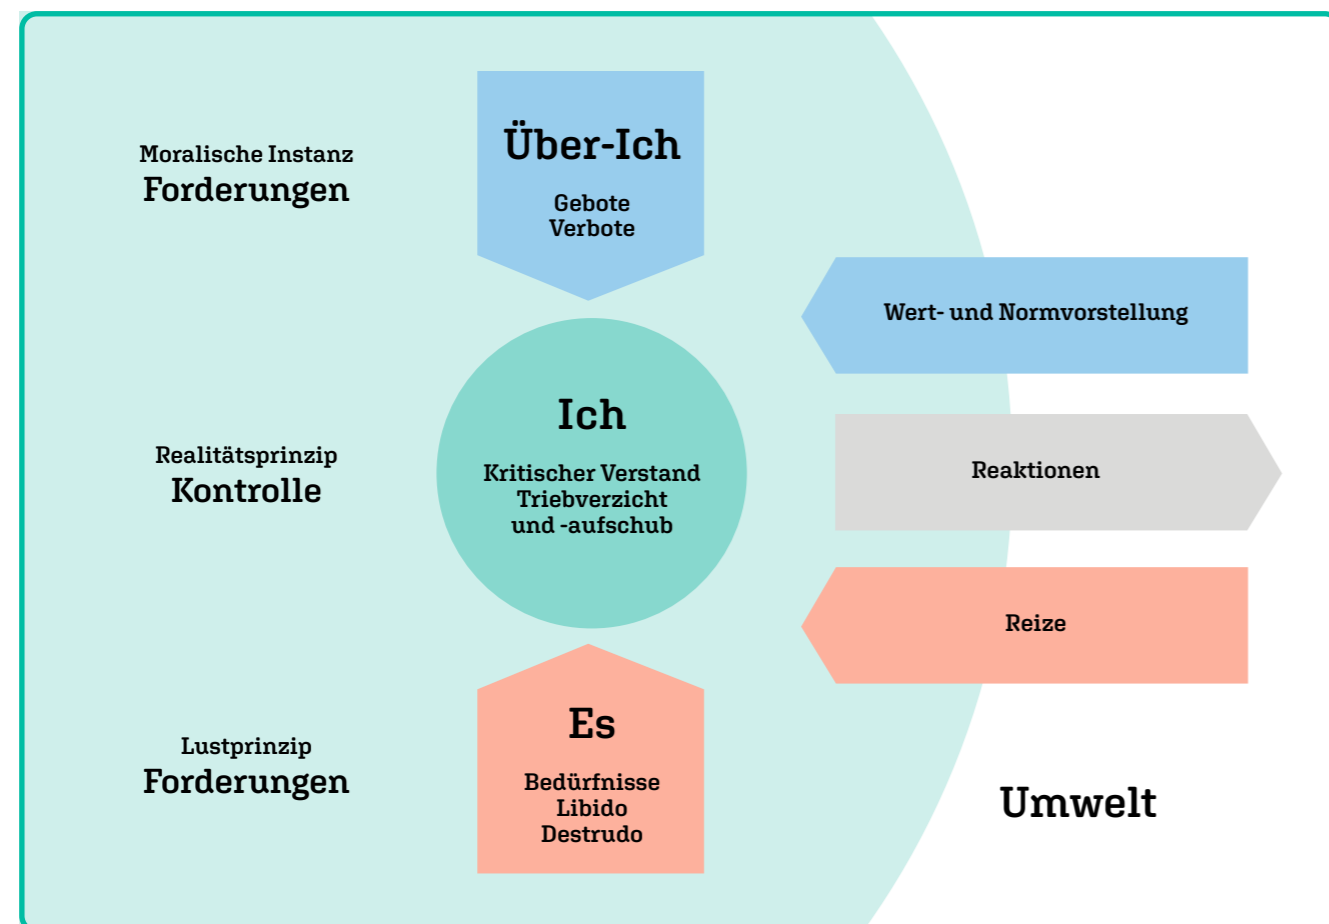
Moralische Instanz
Forderungen

Über-Ich

Gebote
Verbote

Wert- und Normvorstellung

Realitätsprinzip
Kontrolle

Ich

Kritischer Verstand
Triebverzicht
und -aufschub

Reaktionen

Reize

Lustprinzip
Forderungen

Es

Bedürfnisse
Libido
Destrudo

Umwelt